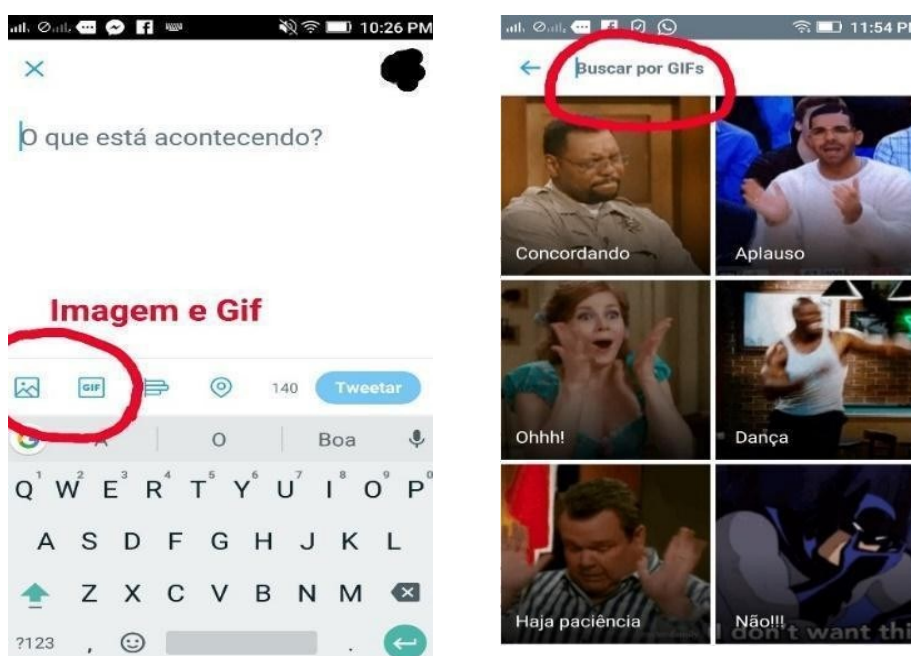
10:26 PM

×

O que está acontecendo?

Imagem e Gif

GIF

140

Tweetar

A

O

Boa

Q W E R T Y U I O P

1 2 3 4 5 6 7 8 9 0

A S D F G H J K L

Z X C V B N M

?123 , .

11:54 P

Buscar por GIFs

Concordando

Aplauso

Ohhh!

Dança

Haja paciência

Não!!!

I don't want thi